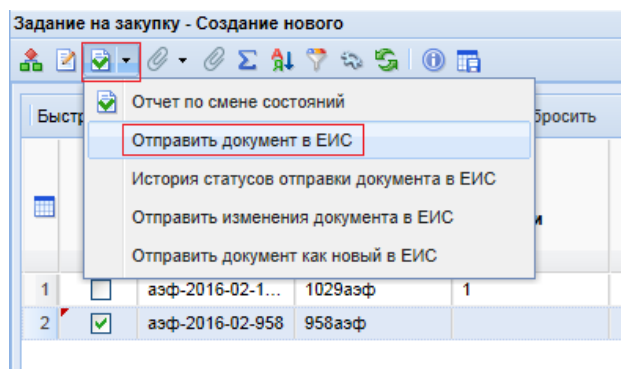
Задание на закупку - Создание нового

Быстр

бросить

Отчет по смене состояний

Отправить документ в ЕИС

История статусов отправки документа в ЕИС

Отправить изменения документа в ЕИС

Отправить документ как новый в ЕИС

и

| | | | | |
|---|---|---|---|---|
| 1 | ☐ | азф-2016-02-1... | 1029азф | 1 |
| 2 | ☑ | азф-2016-02-958 | 958азф | |